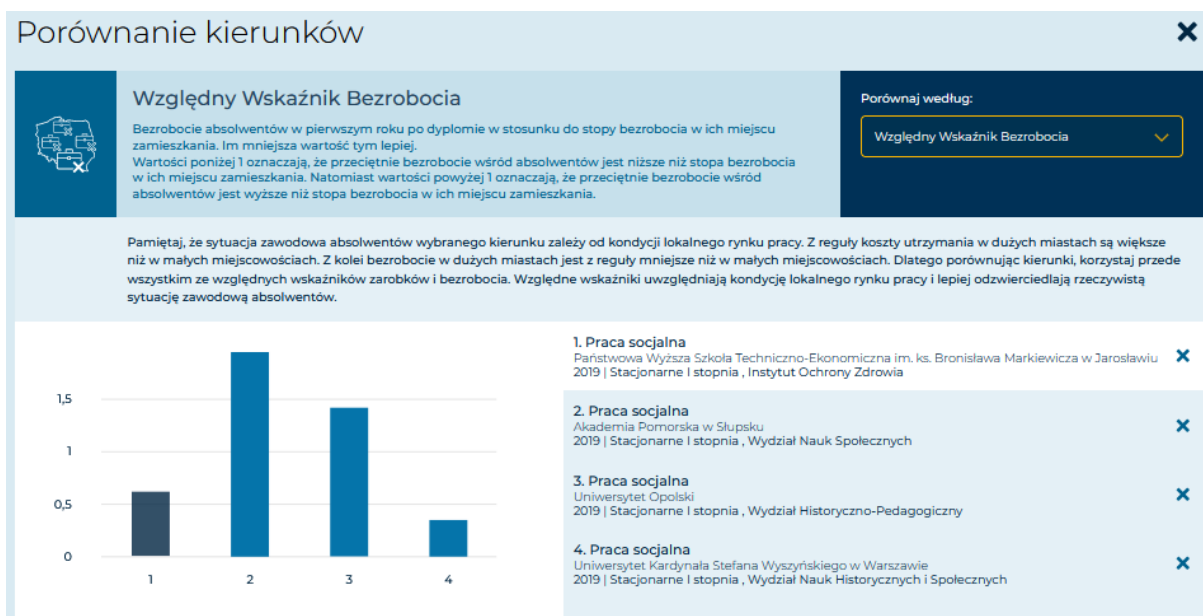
Porównanie kierunków

Względny Wskaźnik Bezrobocia

Bezrobocie absolwentów w pierwszym roku po dyplomie w stosunku do stopy bezrobocia w ich miejscu zamieszkania. Im mniejsza wartość tym lepiej.
Wartości poniżej 1 oznaczają, że przeciętnie bezrobocie wśród absolwentów jest niższe niż stopa bezrobocia w ich miejscu zamieszkania. Natomiast wartości powyżej 1 oznaczają, że przeciętnie bezrobocie wśród absolwentów jest wyższe niż stopa bezrobocia w ich miejscu zamieszkania.

Porównaj według:
Względny Wskaźnik Bezrobocia

Pamiętaj, że sytuacja zawodowa absolwentów wybranego kierunku zależy od kondycji lokalnego rynku pracy. Z reguły koszty utrzymania w dużych miastach są większe niż w małych miejscowościach. Z kolei bezrobocie w dużych miastach jest z reguły mniejsze niż w małych miejscowościach. Dlatego porównując kierunki, korzystaj przede wszystkim ze względnych wskaźników zarobków i bezrobocia. Względne wskaźniki uwzględniają kondycję lokalnego rynku pracy i lepiej odzwierciedlają rzeczywistą sytuację zawodową absolwentów.

1,5
1
0,5
0
1 2 3 4

1. Praca socjalna
Państwowa Wyższa Szkoła Techniczno-Ekonomiczna im. ks. Bronisława Markiewicza w Jarosławiu
2019 | Stacjonarne I stopnia , Instytut Ochrony Zdrowia

2. Praca socjalna
Akademia Pomorska w Słupsku
2019 | Stacjonarne I stopnia , Wydział Nauk Społecznych

3. Praca socjalna
Uniwersytet Opolski
2019 | Stacjonarne I stopnia , Wydział Historyczno-Pedagogiczny

4. Praca socjalna
Uniwersytet Kardynała Stefana Wyszyńskiego w Warszawie
2019 | Stacjonarne I stopnia , Wydział Nauk Historycznych i Społecznych